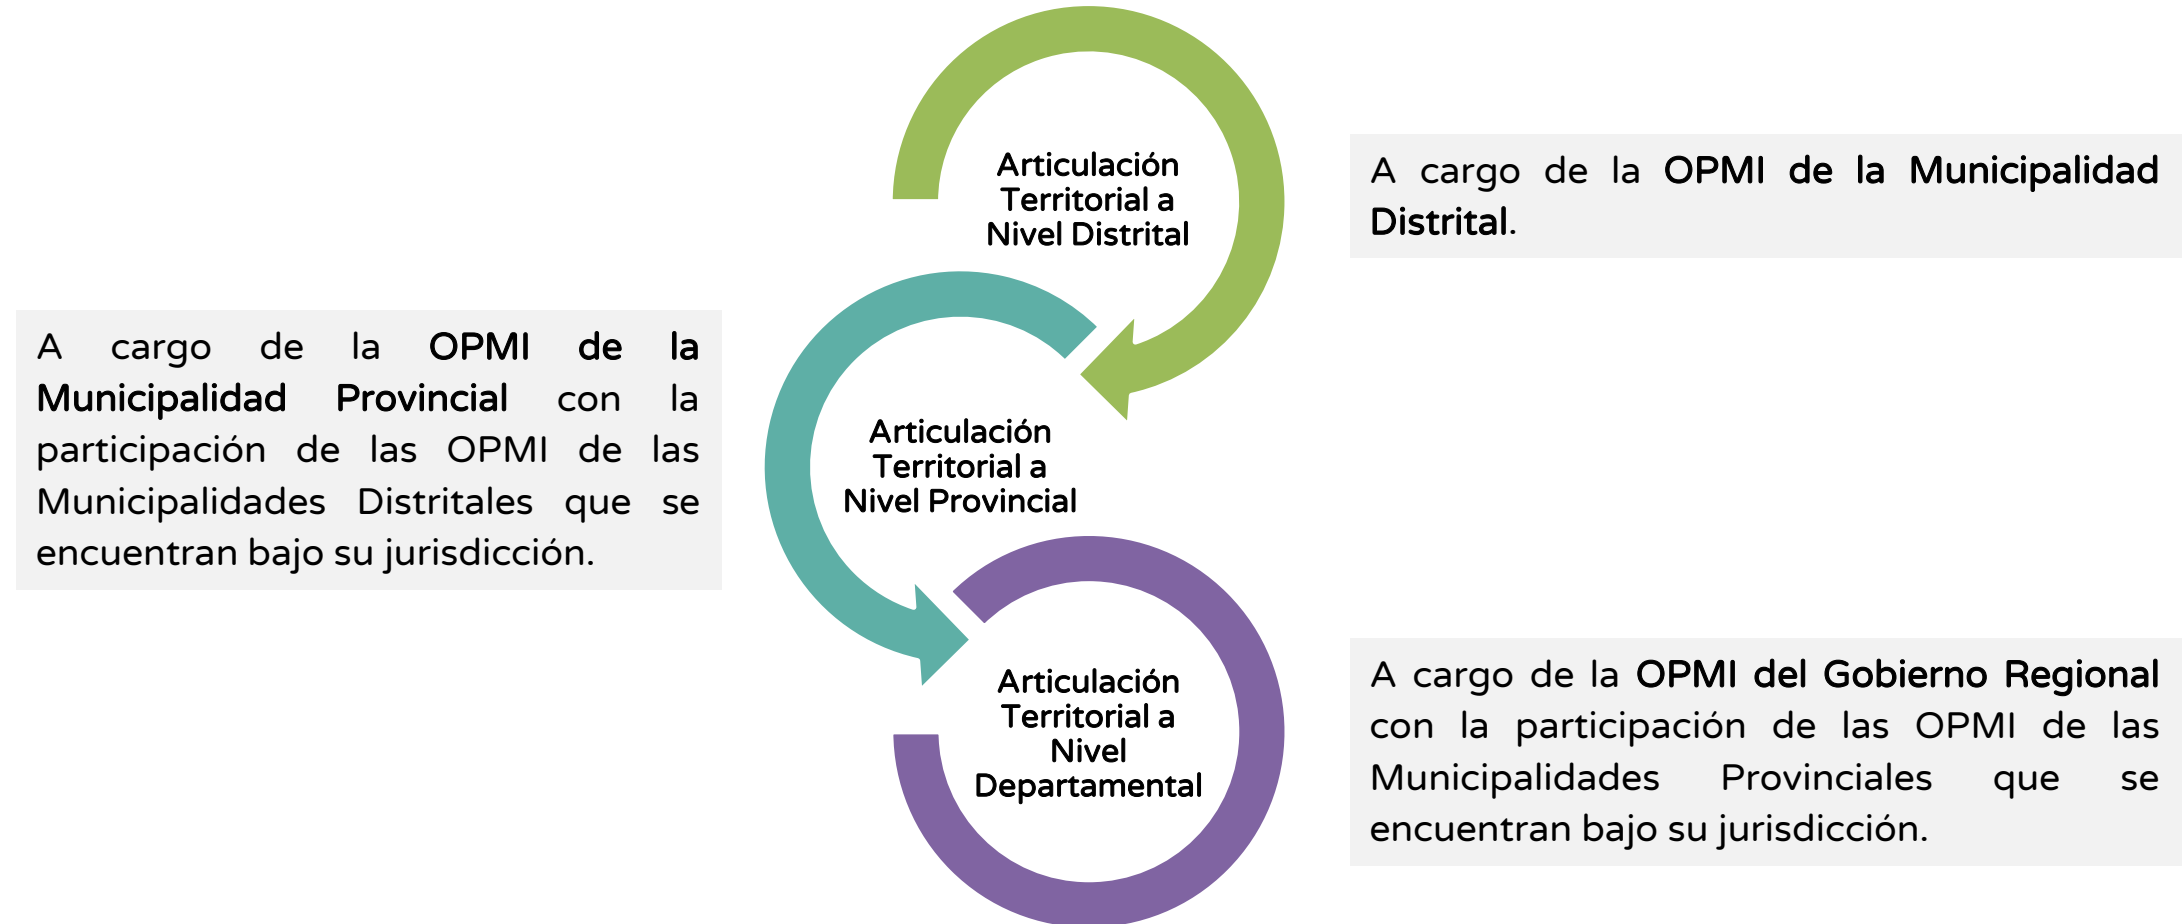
Articulación Territorial a Nivel Distrital

A cargo de la **OPMI de la Municipalidad Distrital**.

Articulación Territorial a Nivel Provincial

A cargo de la **OPMI de la Municipalidad Provincial** con la participación de las OPMI de las Municipalidades Distritales que se encuentran bajo su jurisdicción.

Articulación Territorial a Nivel Departamental

A cargo de la **OPMI del Gobierno Regional** con la participación de las OPMI de las Municipalidades Provinciales que se encuentran bajo su jurisdicción.